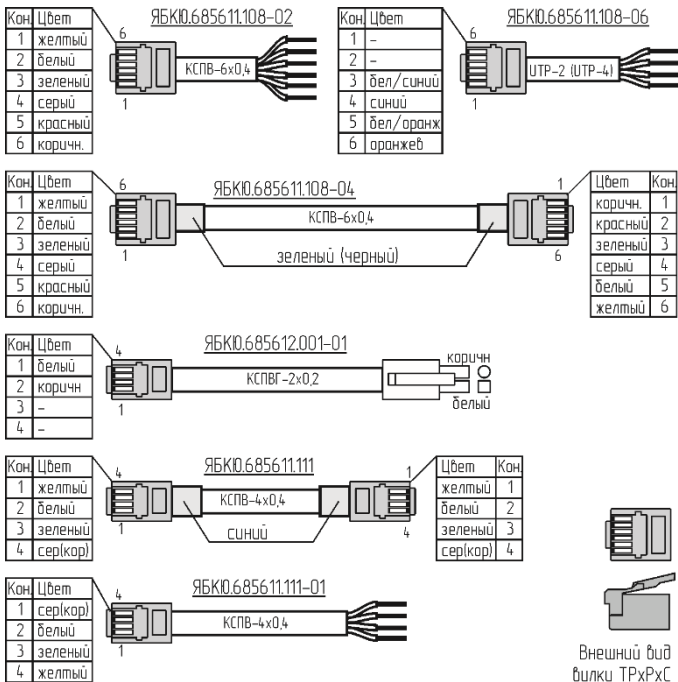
| Кон. | Цвет |
|---|---|
| 1 | желтый |
| 2 | белый |
| 3 | зеленый |
| 4 | серый |
| 5 | красный |
| 6 | коричн. |

6
1
ЯБКЮ.685611.108-02
КСПВ-6х0,4

| Кон. | Цвет |
|---|---|
| 1 | – |
| 2 | – |
| 3 | бел/синий |
| 4 | синий |
| 5 | бел/оранж |
| 6 | оранжев |

6
1
ЯБКЮ.685611.108-06
UTP-2 (UTP-4)

| Кон. | Цвет |
|---|---|
| 1 | желтый |
| 2 | белый |
| 3 | зеленый |
| 4 | серый |
| 5 | красный |
| 6 | коричн. |

6
1
ЯБКЮ.685611.108-04
КСПВ-6х0,4
зеленый (черный)
1
6

| Цвет | Кон. |
|---|---|
| коричн. | 1 |
| красный | 2 |
| зеленый | 3 |
| серый | 4 |
| белый | 5 |
| желтый | 6 |

| Кон. | Цвет |
|---|---|
| 1 | белый |
| 2 | коричн |
| 3 | – |
| 4 | – |

4
1
ЯБКЮ.685612.001-01
КСПВГ-2х0,2
коричн
белый

| Кон. | Цвет |
|---|---|
| 1 | желтый |
| 2 | белый |
| 3 | зеленый |
| 4 | сер(кор) |

4
1
ЯБКЮ.685611.111
КСПВ-4х0,4
синий
1
4

| Цвет | Кон. |
|---|---|
| желтый | 1 |
| белый | 2 |
| зеленый | 3 |
| сер(кор) | 4 |

| Кон. | Цвет |
|---|---|
| 1 | сер(кор) |
| 2 | белый |
| 3 | зеленый |
| 4 | желтый |

4
1
ЯБКЮ.685611.111-01
КСПВ-4х0,4

Внешний вид вилки ТРхРхС